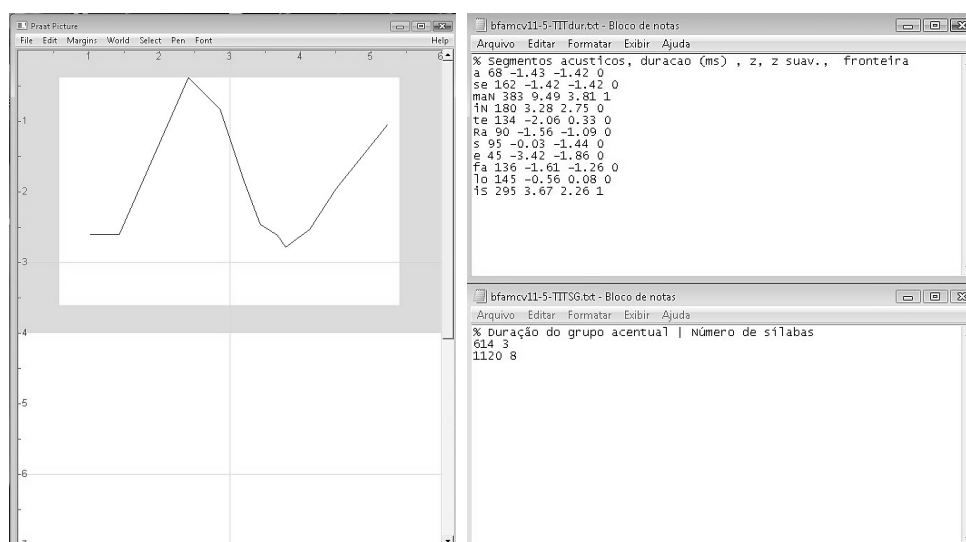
Praat Picture
File Edit Margins World Select Pen Font Help

1 2 3 4 5 6
1
2
3
4
5
6

bfamcv11-5-TITdur.txt - Bloco de notas
Arquivo Editar Formatar Exibir Ajuda
% Segmentos acusticos, duracao (ms) , z, z suav., fronteira
a 68 -1.43 -1.42 0
se 162 -1.42 -1.42 0
maN 383 9.49 3.81 1
iN 180 3.28 2.75 0
te 134 -2.06 0.33 0
Ra 90 -1.56 -1.09 0
s 95 -0.03 -1.44 0
e 45 -3.42 -1.86 0
fa 136 -1.61 -1.26 0
lo 145 -0.56 0.08 0
is 295 3.67 2.26 1

bfamcv11-5-TITSG.txt - Bloco de notas
Arquivo Editar Formatar Exibir Ajuda
% Duração do grupo acentual | Número de sílabas
614 3
1120 8